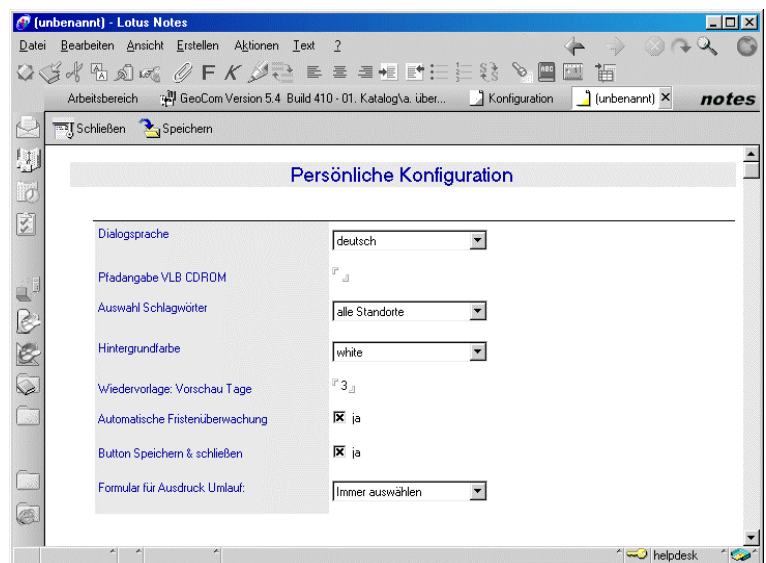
(unbenannt) - Lotus Notes

Datei Bearbeiten Ansicht Erstellen Aktionen Text ?

Arbeitsbereich GeoCom Version 5.4 Build 410 - 01. Katalog\a. über... Konfiguration (unbenannt) notes

Schließen Speichern

Persönliche Konfiguration

| | |
|---|---|
| Dialogsprache | deutsch |
| Pfadangabe VLB CDROM | |
| Auswahl Schlagwörter | alle Standorte |
| Hintergrundfarbe | white |
| Wiedervorlage: Vorschau Tage | 3 |
| Automatische Fristenüberwachung | ja |
| Button Speichern & schließen | ja |
| Formular für Ausdruck Umlauf: | Immer auswählen |

helpdesk